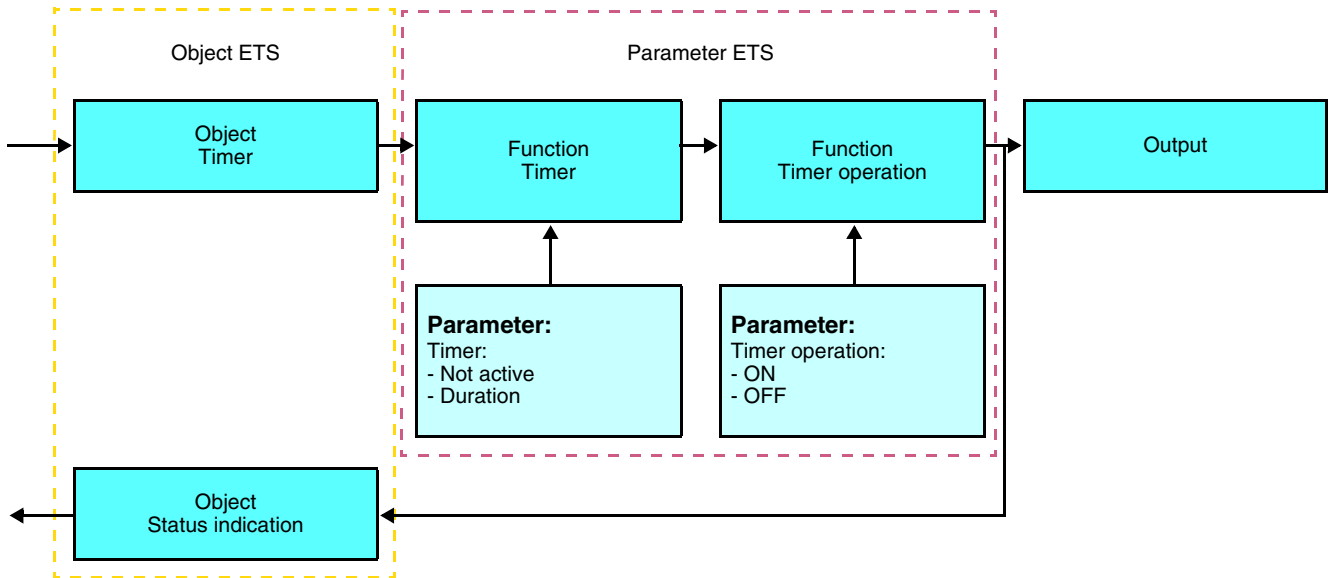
Object ETS

Parameter ETS

Object
Timer

Function
Timer

Function
Timer operation

Output

**Parameter:**
Timer:
- Not active
- Duration

**Parameter:**
Timer operation:
- ON
- OFF

Object
Status indication